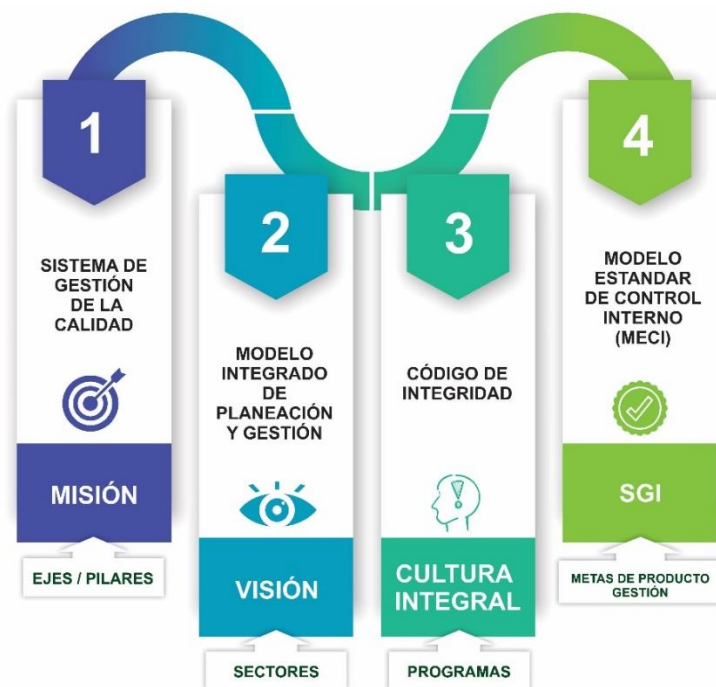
1

SISTEMA DE GESTIÓN DE LA CALIDAD

MISIÓN

EJES / PILARES

2

MODELO INTEGRADO DE PLANEACIÓN Y GESTIÓN

VISIÓN

SECTORES

3

CÓDIGO DE INTEGRIDAD

CULTURA INTEGRAL

PROGRAMAS

4

MODELO ESTANDAR DE CONTROL INTERNO (MECI)

SGI

METAS DE PRODUCTO GESTIÓN